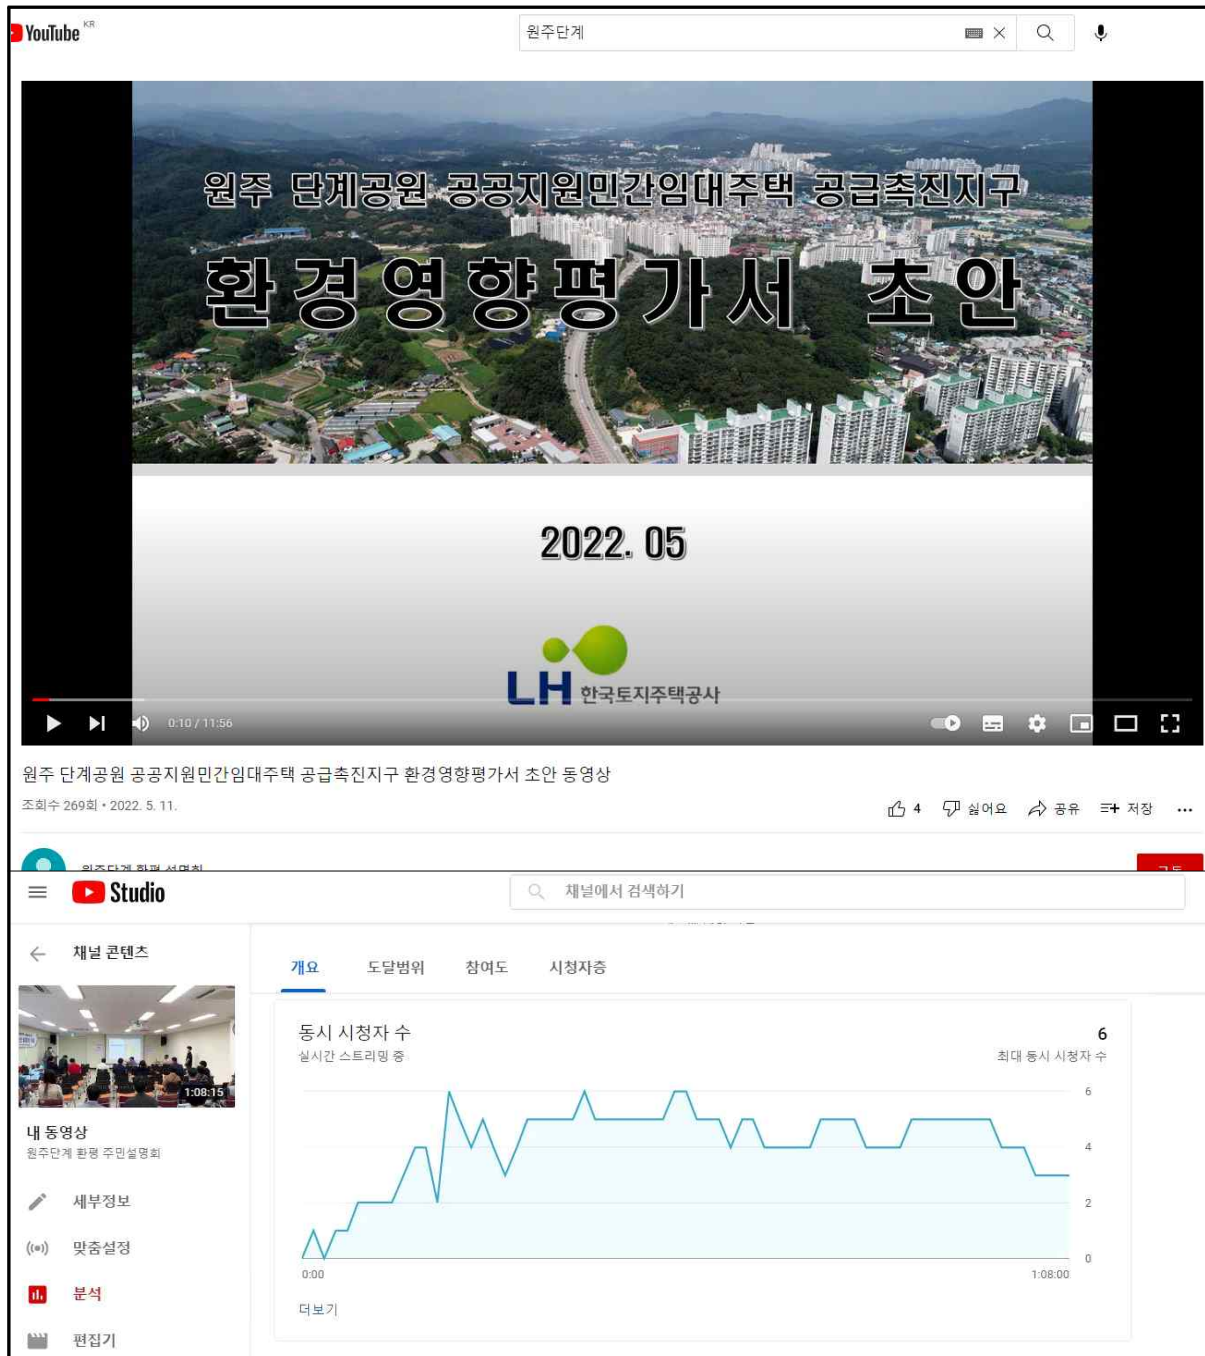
YouTube KR

원주단계

원주 단계공원 공공지원민간임대주택 공급촉진지구

환경영향평가서 초안

2022. 05

LH 한국토지주택공사

0:10 / 11:56

원주 단계공원 공공지원민간임대주택 공급촉진지구 환경영향평가서 초안 동영상

조회수 269회 • 2022. 5. 11.

4 싫어요 공유 저장 ...

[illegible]

Studio

채널에서 검색하기

채널 콘텐츠

1:08:15

내 동영상

원주단계 환평 주민설명회

세부정보

맞춤설정

분석

편집기

개요 도달범위 참여도 시청자층

동시 시청자 수

실시간 스트리밍 중

6

최대 동시 시청자 수

6

4

2

0

0:00

1:08:00

더보기